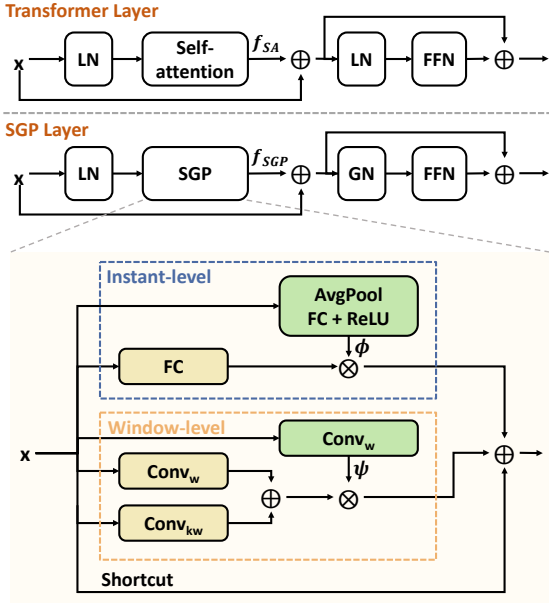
Transformer Layer

x LN Self-attention $f_{SA}$ $\oplus$ LN FFN $\oplus$

SGP Layer

x LN SGP $f_{SGP}$ $\oplus$ GN FFN $\oplus$

Instant-level

AvgPool FC + ReLU

$\phi$

FC $\otimes$

Window-level

$\text{Conv}_w$

$\psi$

x $\text{Conv}_w$ $\oplus$ $\otimes$ $\oplus$

$\text{Conv}_{kw}$

Shortcut